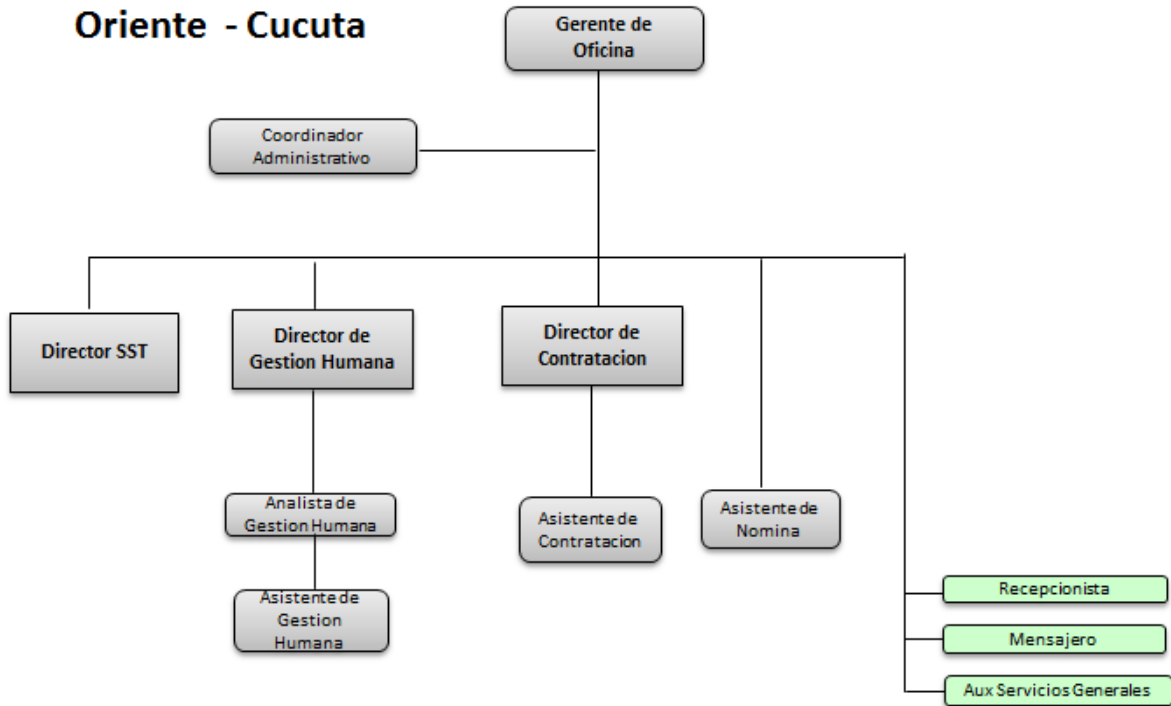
Oriente - Cucuta

Gerente de Oficina

Coordinador Administrativo

Director SST

Director de Gestion Humana

Director de Contratacion

Analista de Gestion Humana

Asistente de Gestion Humana

Asistente de Contratacion

Asistente de Nomina

Recepcionista

Mensajero

Aux Servicios Generales